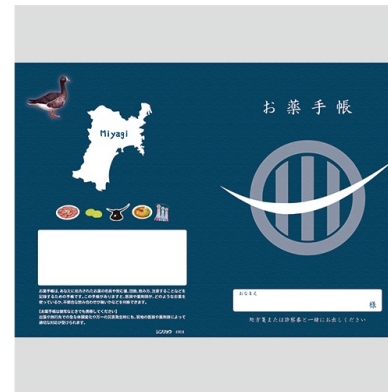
Miyagi

お薬手帳は、あなたに処方されたお薬の名前や飲む量、回数、飲み方、注意することなどを記録するための手帳です。この手帳があるときに、医師や薬剤師が、どのようなお薬を使っているか、不適切な飲み合わせや飲み過ぎを防ぎます。

[お薬手帳は病院などをでも携帯してください]
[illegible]

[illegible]

お薬手帳

おなまえ

様

処方箋または診察券と一緒にお出しください